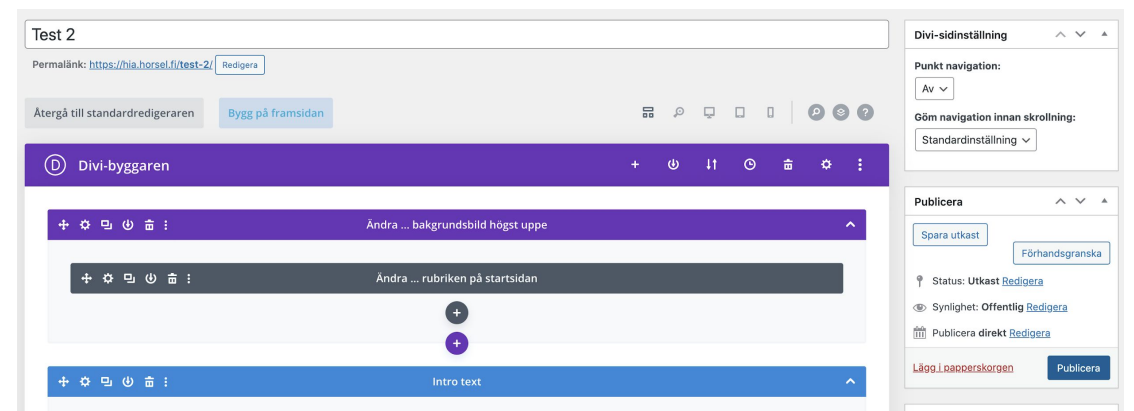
Test 2

Permalänk: https://hia.horsel.fi/test-2/ Redigera

Återgå till standardredigeraren

Bygg på framsidan

D Divi-byggaren

Ändra ... bakgrundsbild högst uppe

Ändra ... rubriken på startsidan

Intro text

Divi-sidinställning

Punkt navigation:

Av

Göm navigation innan skrollning:

Standardinställning

Publicera

Spara utkast

Förhandsgranska

Status: Utkast Redigera

Synlighet: Offentlig Redigera

Publicera direkt Redigera

Lägg i papperskorgen

Publicera